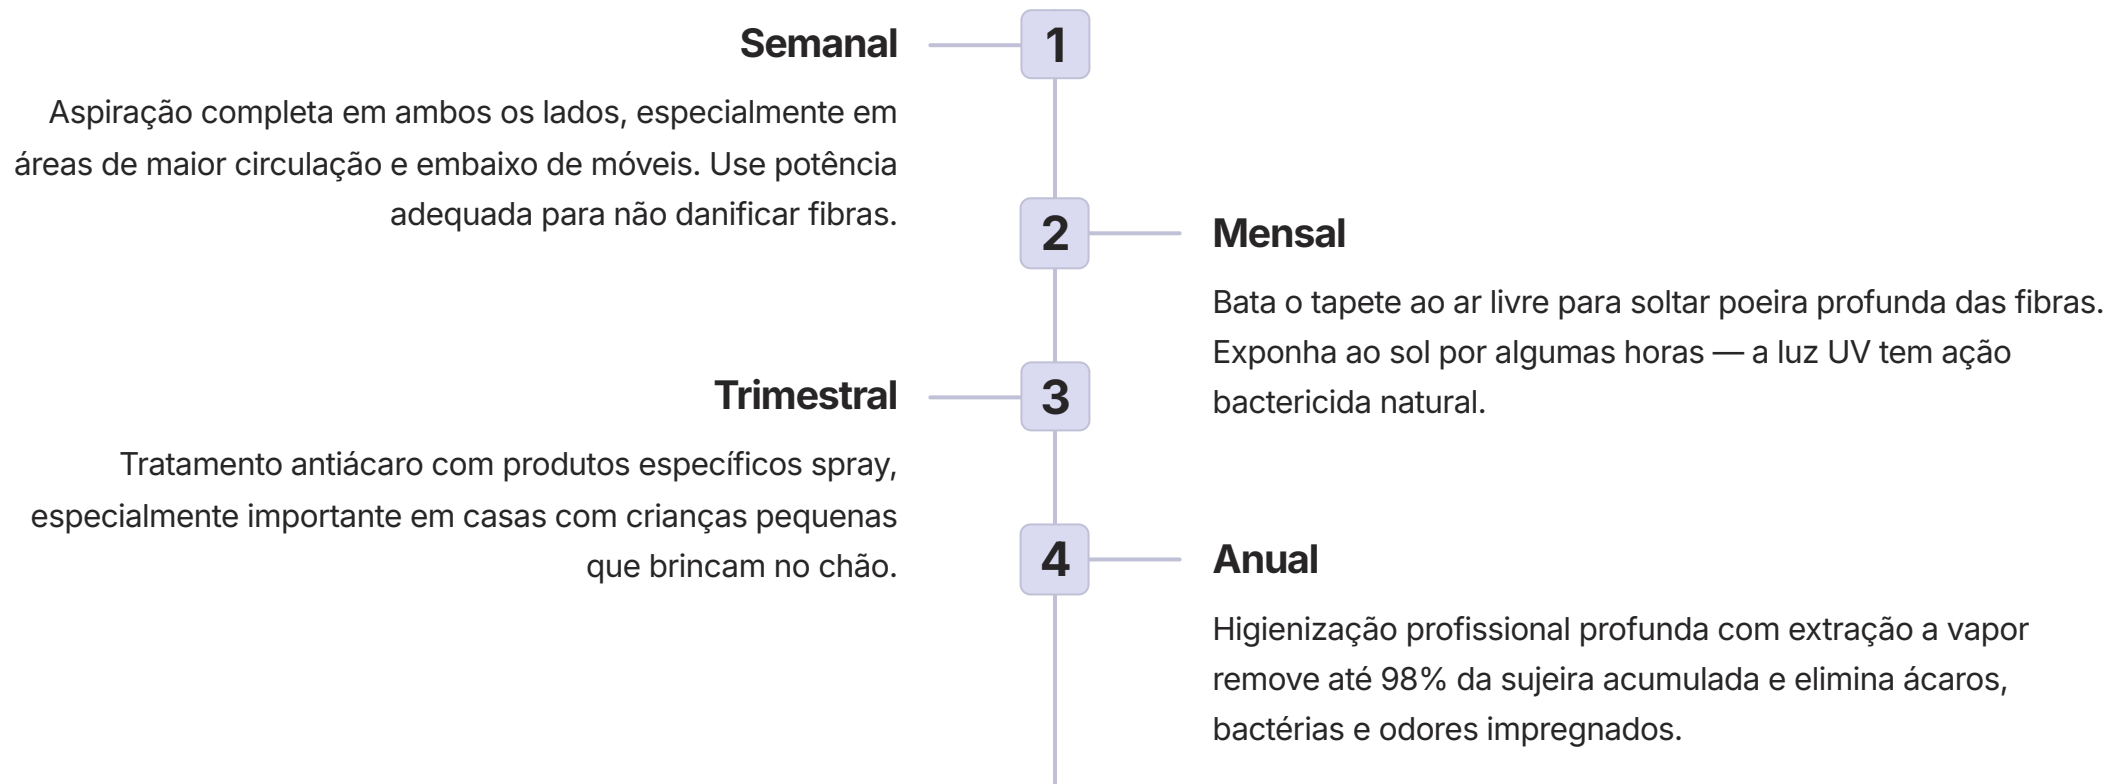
Semanal

1

Aspiração completa em ambos os lados, especialmente em áreas de maior circulação e embaixo de móveis. Use potência adequada para não danificar fibras.

2

Mensal

Bata o tapete ao ar livre para soltar poeira profunda das fibras. Exponha ao sol por algumas horas — a luz UV tem ação bactericida natural.

Trimestral

3

Tratamento antiácaro com produtos específicos spray, especialmente importante em casas com crianças pequenas que brincam no chão.

4

Anual

Higienização profissional profunda com extração a vapor remove até 98% da sujeira acumulada e elimina ácaros, bactérias e odores impregnados.